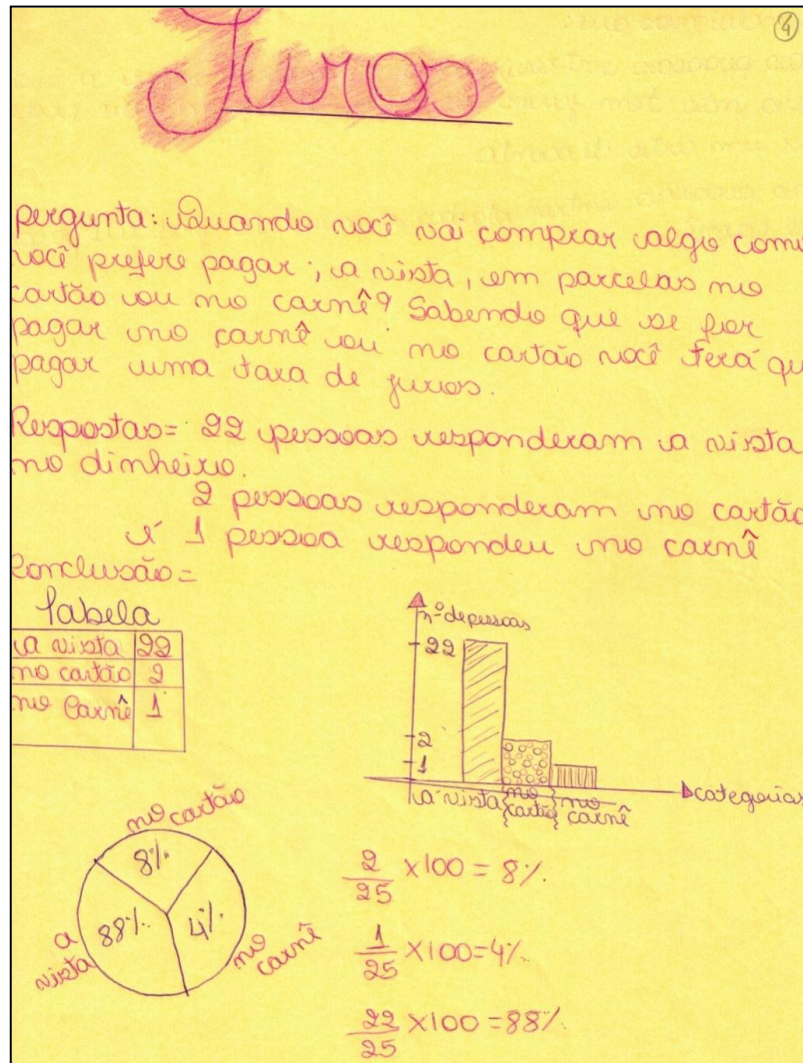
Juros

4

pergunta: Quando você vai comprar algo como você prefere pagar; a vista, em parcelas no cartão ou no carnê? Sabendo que se for pagar no carnê ou no cartão você terá que pagar uma taxa de juros.

Respostas= 22 pessoas responderam a vista no dinheiro.
2 pessoas responderam no cartão
e 1 pessoa respondeu no carnê

Conclusão=

Tabela

| a vista | 22 |
|---|---|
| no cartão | 2 |
| no Carnê | 1 |

nº de pessoas
22
2
1
a vista
no cartão
no carnê
categorias

no cartão
8%
88%
4%
a vista
no carnê

$\frac{2}{25} \times 100 = 8\%$

$\frac{1}{25} \times 100 = 4\%$

$\frac{22}{25} \times 100 = 88\%$